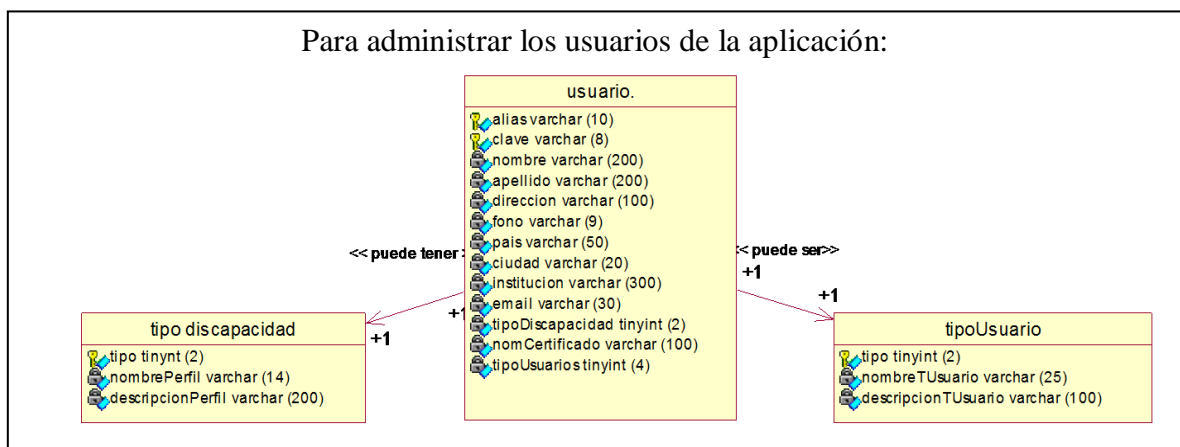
Para administrar los usuarios de la aplicación:

usuario.

alias varchar (10)
clave varchar (8)
nombre varchar (200)
apellido varchar (200)
direccion varchar (100)
fono varchar (9)
pais varchar (50)
ciudad varchar (20)
institucion varchar (300)
email varchar (30)
tipoDiscapacidad tinyint (2)
nomCertificado varchar (100)
tipoUsuarios tinyint (4)

<< puede tener

< puede ser>>

+1

+1

+1

+1

tipo discapacidad

tipo tinynt (2)
nombrePerfil varchar (14)
descripcionPerfil varchar (200)

tipoUsuario

tipo tinyint (2)
nombreTUsuario varchar (25)
descripcionTUsuario varchar (100)